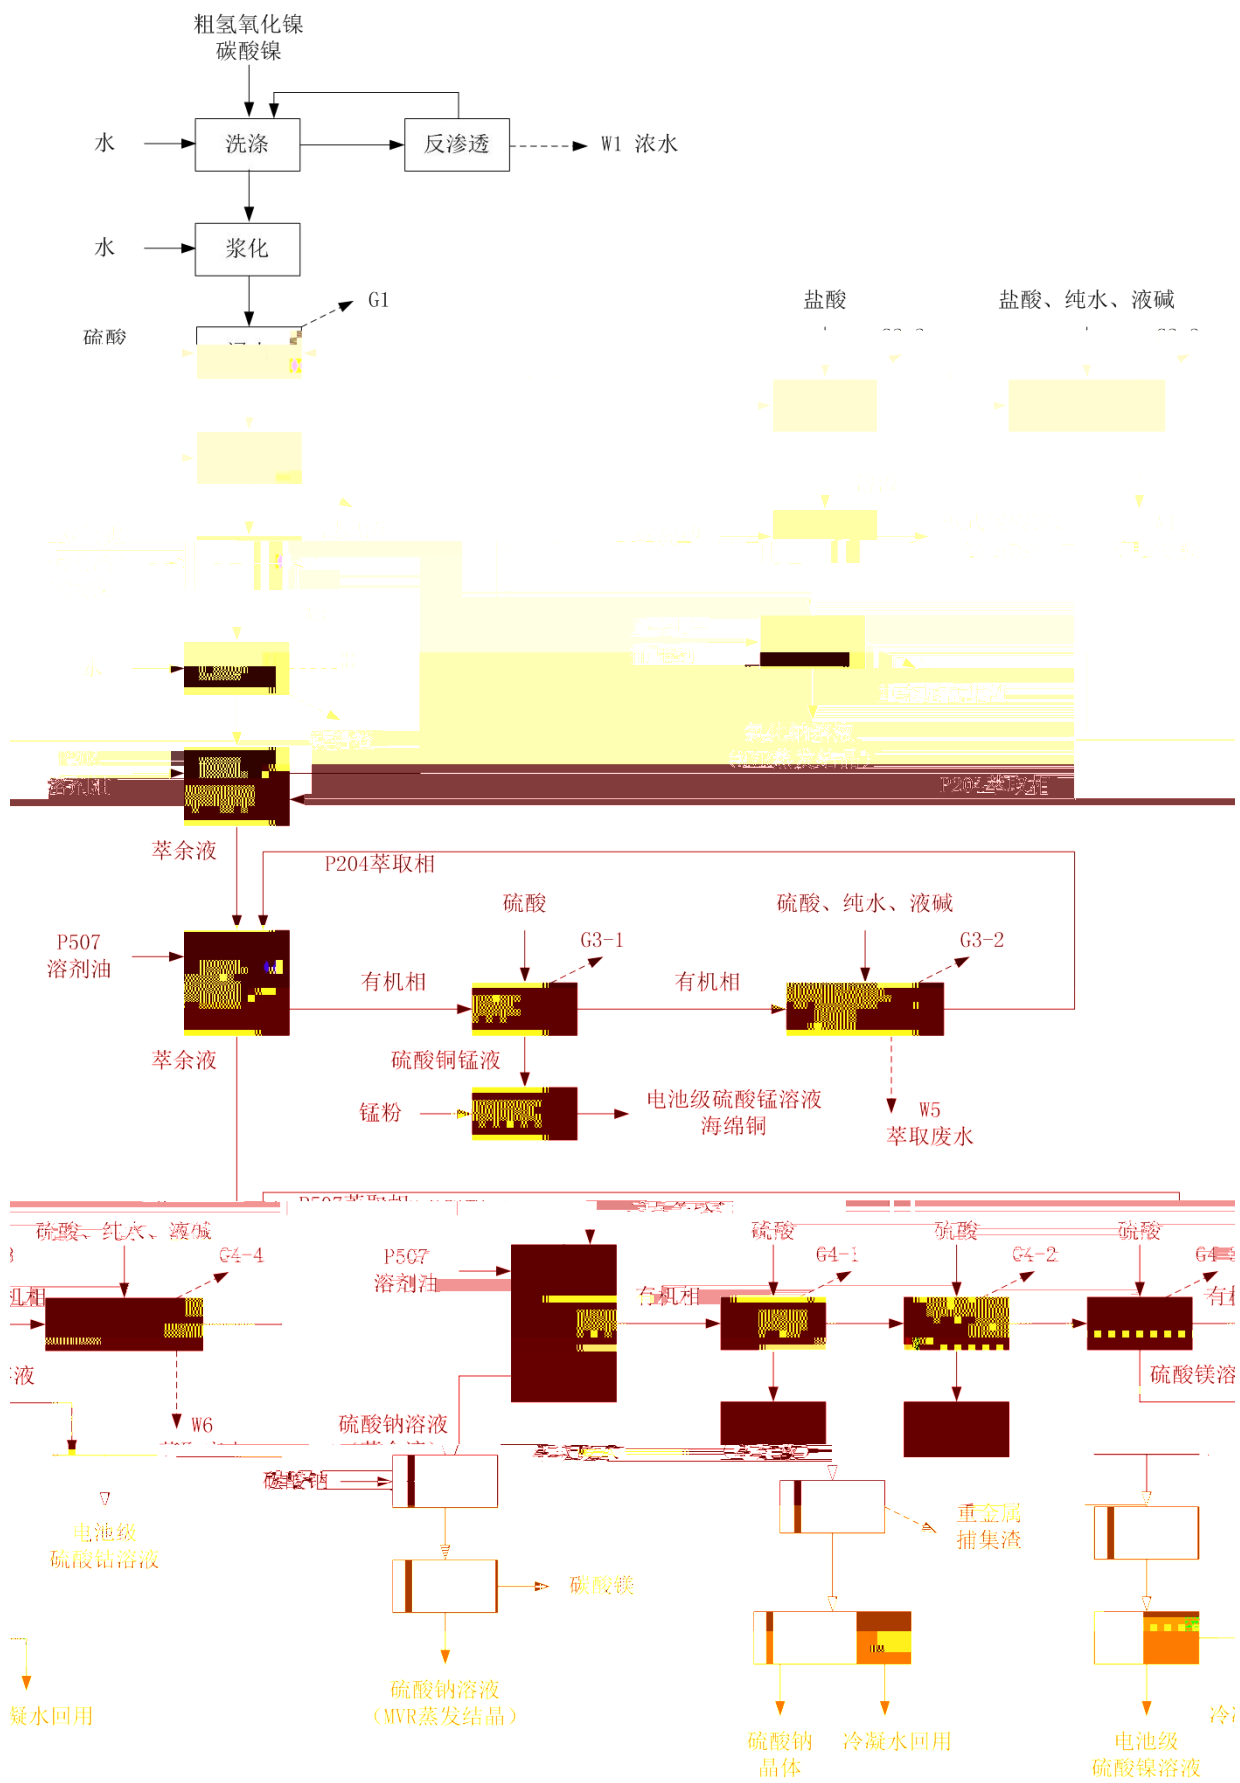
粗氢氧化镍
碳酸镍

水
洗涤
反渗透
W1 浓水

水
浆化

G1
硫酸

盐酸
盐酸、纯水、液碱

P204萃取相

萃余液
P204萃取相

P507
溶剂油

有机相
有机相

硫酸
硫酸、纯水、液碱
G3-1
G3-2

萃余液
硫酸铜锰液

锰粉
电池级硫酸锰溶液
海绵铜

W5
萃取废水

P507萃取相

硫酸、纯水、液碱
G4-4
有机相
W6

P507
溶剂油
有机相
硫酸钠溶液

硫酸
G4-1
硫酸
G4-2
硫酸
硫酸镁溶液

碳酸钠

电池级
硫酸钴溶液

碳酸镁

重金属
捕集渣

凝水回用
硫酸钠溶液
（MVR蒸发结晶）

硫酸钠
晶体
冷凝水回用

电池级
硫酸镍溶液